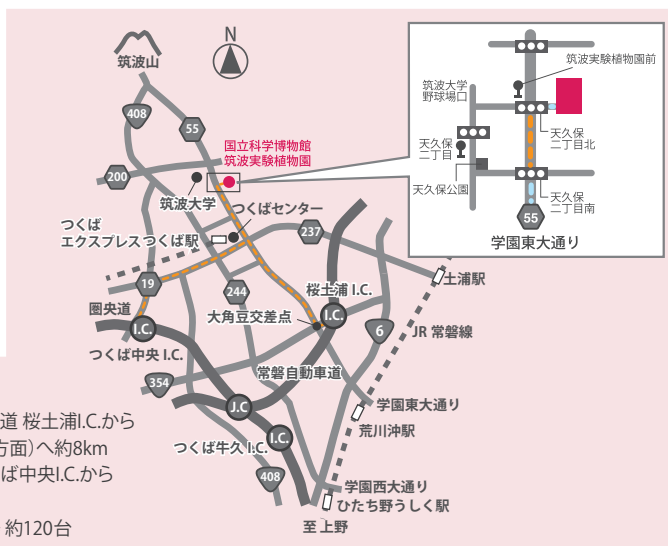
筑波山
N
408
55
国立科学博物館
筑波実験植物園
200
筑波大学
つくばセンター
つくば
エクスプレス つくば駅
237
19
244
桜土浦 I.C.
土浦駅
圏央道
I.C.
大角豆交差点
I.C.
6
JR 常磐線
つくば中央 I.C.
354
常磐自動車道
J.C
学園東大通り
荒川沖駅
つくば牛久 I.C.
I.C.
408
学園西大通り
ひたち野うしく駅
至 上野

筑波実験植物園前
筑波大学
野球場口
天久保
二丁目北
天久保
二丁目
天久保公園
天久保
二丁目南
55
学園東大通り

道 桜土浦I.C.から
方面)へ約8km
ば中央I.C.から

約120台